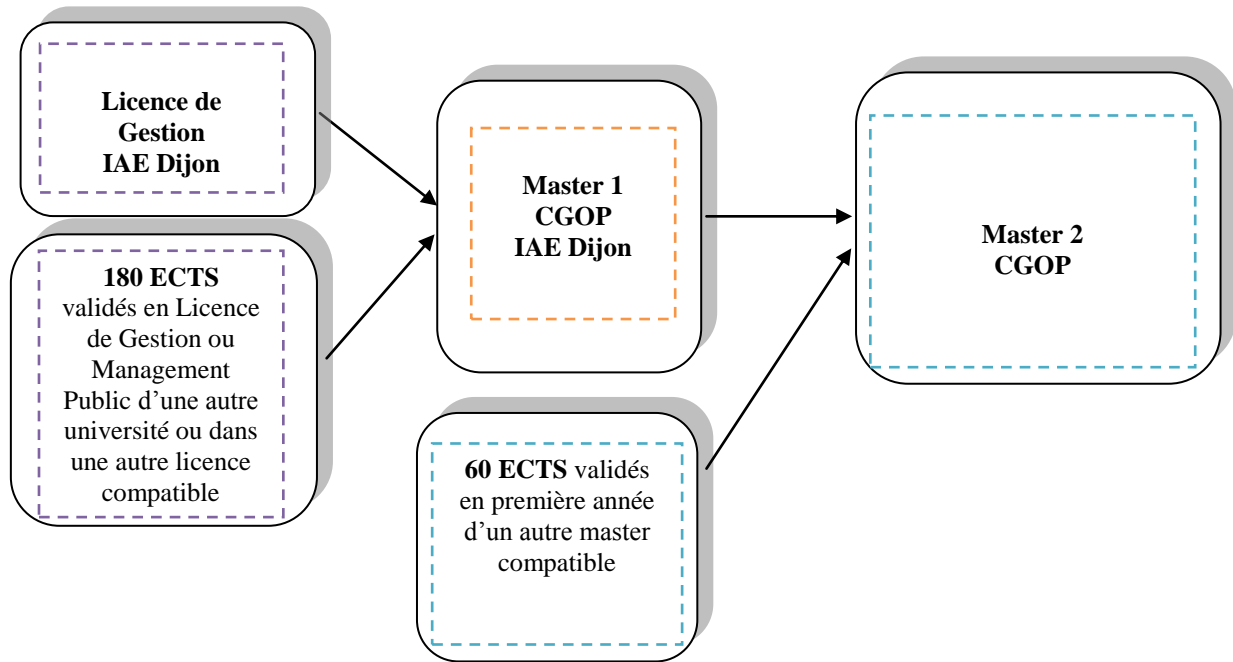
Licence de Gestion IAE Dijon

180 ECTS validés en Licence de Gestion ou Management Public d’une autre université ou dans une autre licence compatible

Master 1 CGOP IAE Dijon

60 ECTS validés en première année d’un autre master compatible

Master 2 CGOP